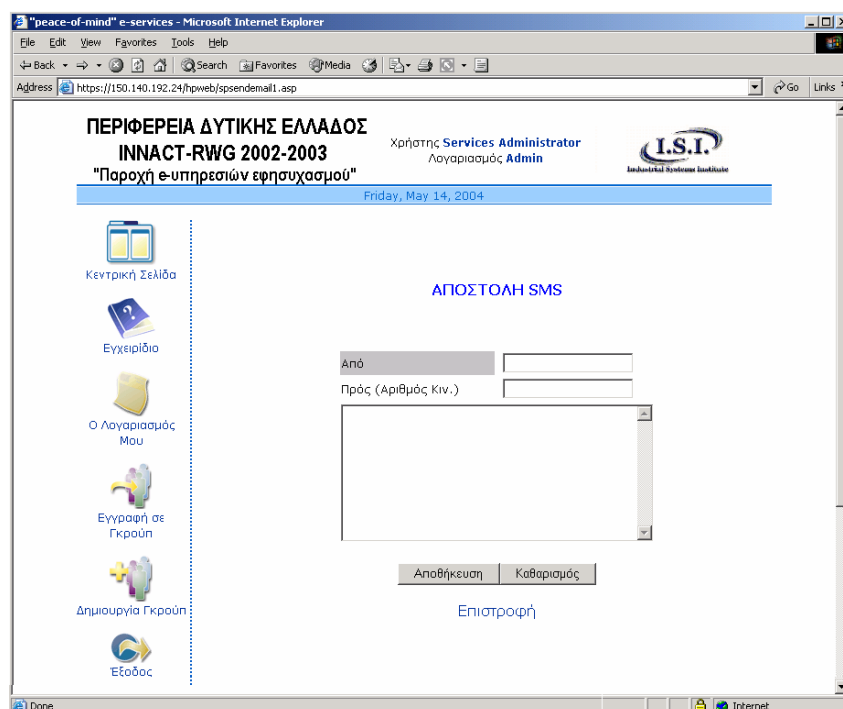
"peace-of-mind" e-services - Microsoft Internet Explorer

File Edit View Favorites Tools Help

Back Search Favorites Media

Address https://150.140.192.24/hpweb/spsendemail1.asp Go Links

ΠΕΡΙΦΕΡΕΙΑ ΔΥΤΙΚΗΣ ΕΛΛΑΔΟΣ
INNACT-RWG 2002-2003
"Παροχή e-υπηρεσιών εφησυχασμού"

Χρήστης Services Administrator
Λογαριασμός Admin

I.S.I.
Industrial Systems Institute

Friday, May 14, 2004

Κεντρική Σελίδα

Εγχειρίδιο

Ο Λογαριασμός Μου

Εγγραφή σε Γκρούπ

Δημιουργία Γκρούπ

Έξοδος

ΑΠΟΣΤΟΛΗ SMS

Από

Πρός (Αριθμός Κιν.)

Αποθήκευση Καθαρισμός

Επιστροφή

Done Internet